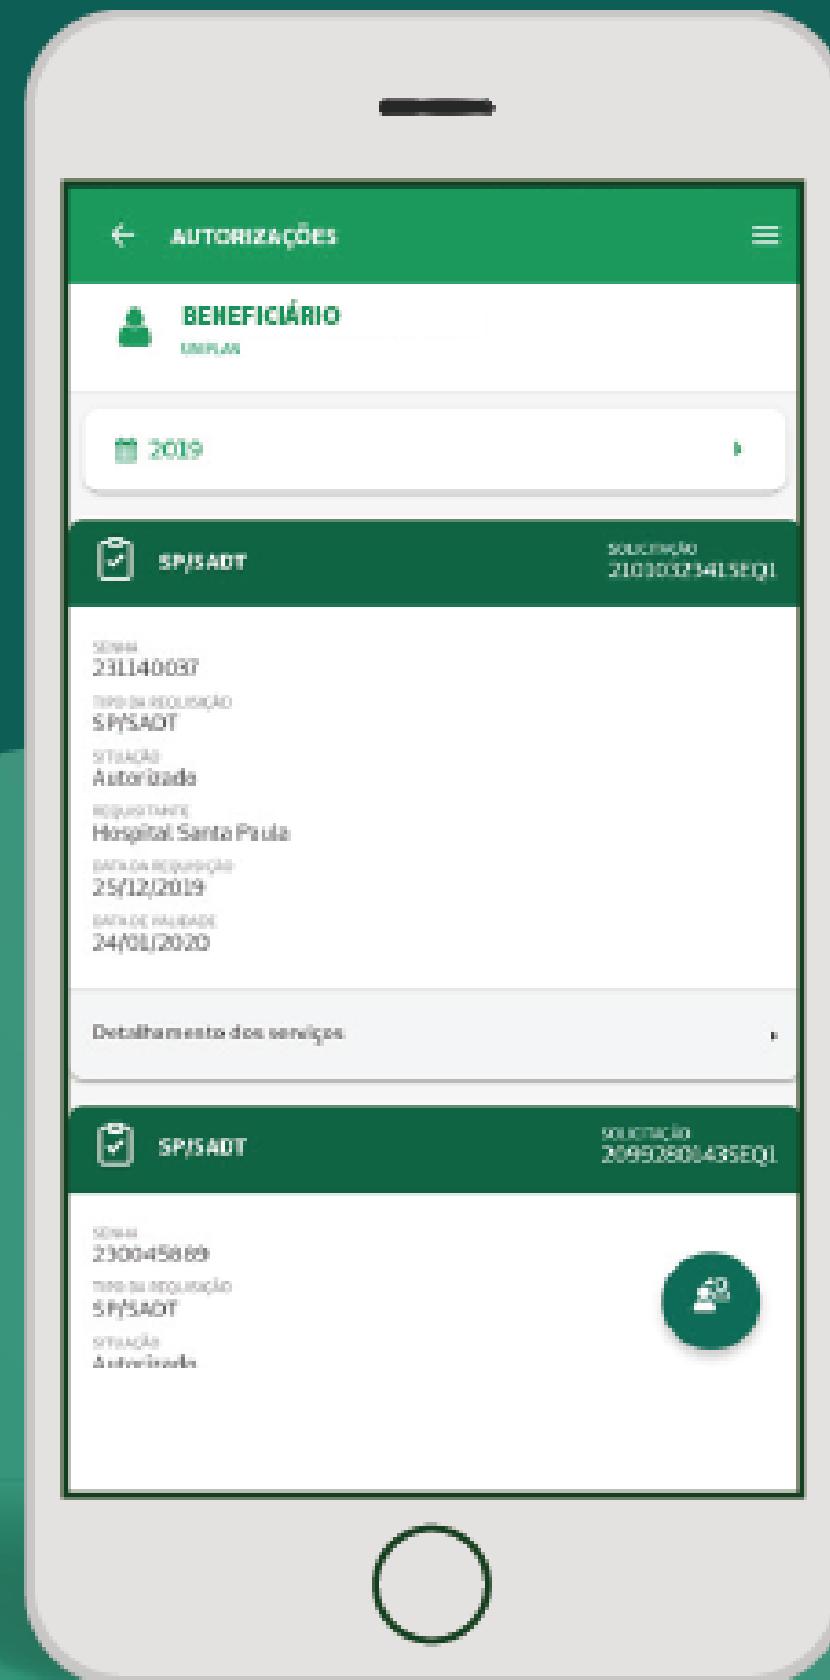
AUTORIZAÇÕES

BENEFICIÁRIO
UNIPLAN

2019

SP/SADT
SOLICITAÇÃO
210303234 1SEQ1

SENHA
231140037
TIPO DA REQUISIÇÃO
SP/SADT
SITUAÇÃO
Autorizado
REQUISITANTE
Hospital Santa Paula
DATA DA REQUISIÇÃO
25/12/2019
DATA DE VALIDADE
24/01/2020

Detalhamento dos serviços

SP/SADT
SOLICITAÇÃO
2099280143SEQ1

SENHA
230045889
TIPO DA REQUISIÇÃO
SP/SADT
SITUAÇÃO
Autorizado